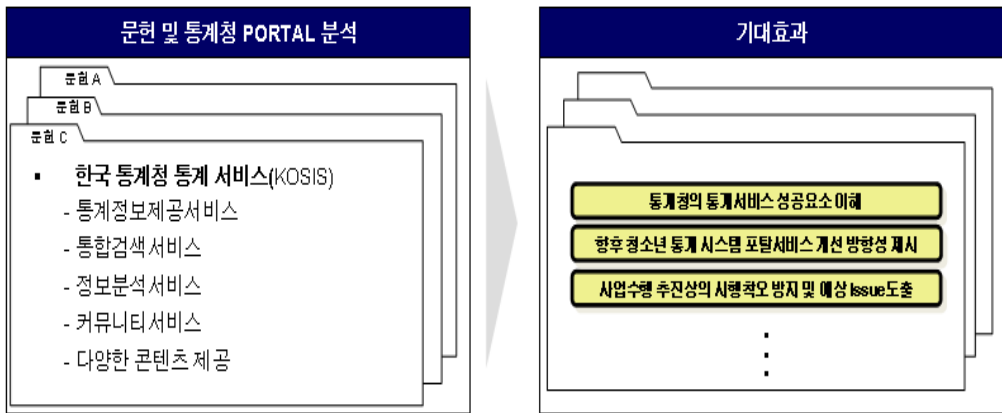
문헌 및 통계청 PORTAL 분석

문헌 A

문헌 B

문헌 C

▪ 한국 통계청 통계 서비스(KOSIS)

- 통계정보제공서비스
- 통합검색서비스
- 정보분석서비스
- 커뮤니티서비스
- 다양한 콘텐츠 제공

기대효과

통계청의 통계서비스 성공요소 이해

향후 청소년 통계 시스템 포탈서비스 개선 방향성 제시

사업수행 추진상의 시행착오 방지 및 예상 Issue도출

⋮